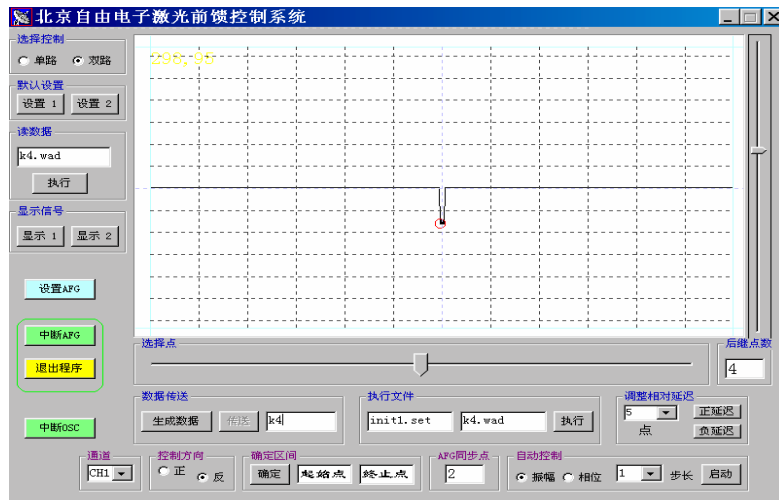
北京自由电子激光前馈控制系统

选择控制
单路 双路

默认设置
设置 1 设置 2

读数据
k4.wad
执行

显示信号
显示 1 显示 2

设置AFG

中断AFG

退出程序

中断OSC

298, 95

选择点

后继点数
4

数据传送
生成数据 传送 k4

执行文件
init1.set k4.wad 执行

调整相对延迟
5 点
正延迟
负延迟

通道
CH1

控制方向
正 反

确定区间
确定 起始点 终止点

AFG同步点
2

自动控制
振幅 相位 1 步长 启动